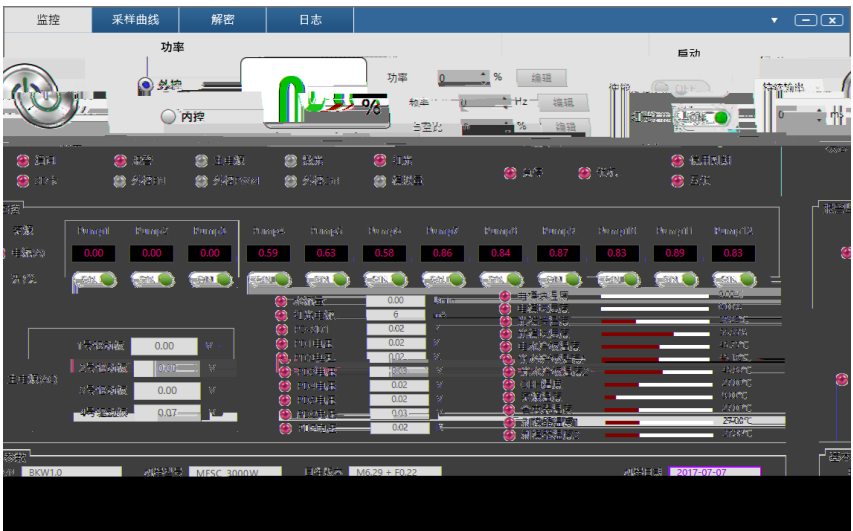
监控 采样曲线 解密 日志

功率

外控

内控

%

功率 0 % 编辑

启动

Pump1 Pump2 Pump3 Pump4 Pump5 Pump6 Pump7 Pump8 Pump9 Pump10 Pump11 Pump12

0.00 0.00 0.00 0.59 0.63 0.58 0.86 0.84 0.87 0.83 0.89 0.83

0.00

6

0.02

0.02

0.02

0.02

0.02

0.02

0.02

0.00

0.00

0.07

BKW1.0

MFSC 3000W

M6.29 + F0.22

2017-07-07